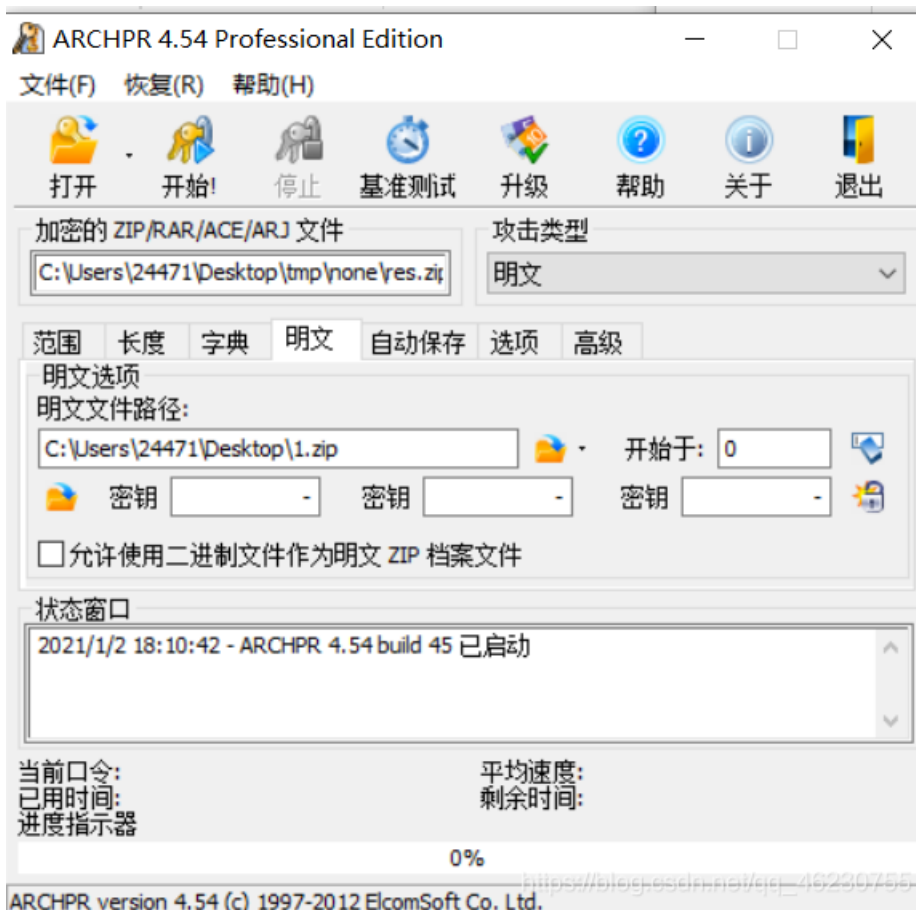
ARCHPR 4.54 Professional Edition

文件(F) 恢复(R) 帮助(H)

打开 开始! 停止 基准测试 升级 帮助 关于 退出

加密的 ZIP/RAR/ACE/ARJ 文件

C:\Users\24471\Desktop\tmp\none\res.zip

攻击类型

明文

范围 长度 字典 明文 自动保存 选项 高级

明文选项

明文文件路径:

C:\Users\24471\Desktop\1.zip

开始于: 0

密钥 密钥 密钥

允许使用二进制文件作为明文 ZIP 档案文件

状态窗口

2021/1/2 18:10:42 - ARCHPR 4.54 build 45 已启动

当前口令:
已用时间:
进度指示器

平均速度:
剩余时间:

0%

https://blog.csdn.net/qq_46230755

ARCHPR version 4.54 (c) 1997-2012 ElcomSoft Co. Ltd.